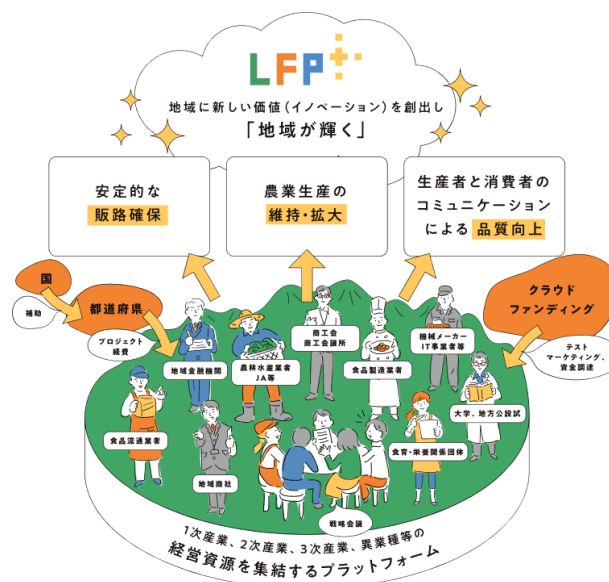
LFP

地域に新しい価値（イノベーション）を創出し

「地域が輝く」

安定的な
販路確保

農業生産の
維持・拡大

生産者と消費者の
コミュニケーション
による 品質向上

国

補助

都道府県

プロジェクト
経費

クラウド
ファンディング

テスト
マーケティング、
資金調達

地域金融機関

農林水産業者
JA等

商工会
商工会議所

食品製造業者

機械メーカー
IT事業者等

大学、地方公設試

食品流通業者

地域商社

戦略会議

食育・栄養関係団体

1次産業、2次産業、3次産業、異業種等の
経営資源を集結するプラットフォーム